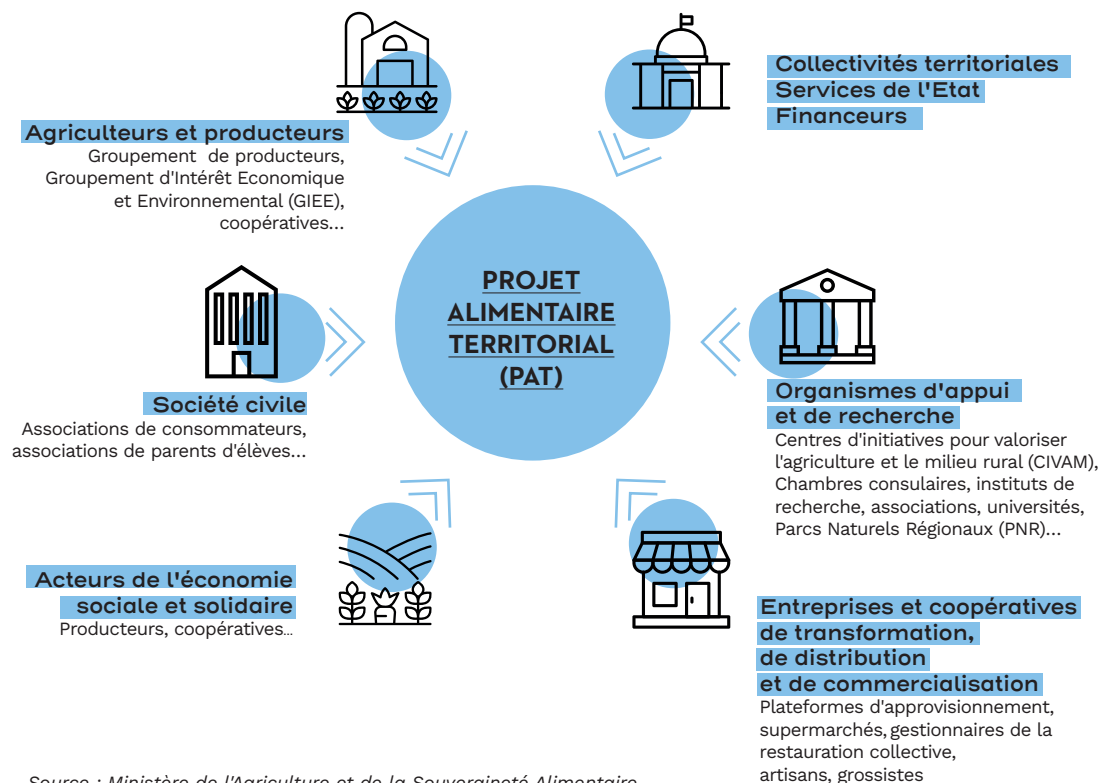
Agriculteurs et producteurs
Groupement de producteurs, Groupement d'Intérêt Economique et Environnemental (GIEE), coopératives...

Collectivités territoriales
Services de l'Etat
Financeurs

PROJET ALIMENTAIRE TERRITORIAL (PAT)

Société civile
Associations de consommateurs, associations de parents d'élèves...

Organismes d'appui et de recherche
Centres d'initiatives pour valoriser l'agriculture et le milieu rural (CIVAM), Chambres consulaires, instituts de recherche, associations, universités, Parcs Naturels Régionaux (PNR)...

Acteurs de l'économie sociale et solidaire
Producteurs, coopératives...

Entreprises et coopératives de transformation, de distribution et de commercialisation
Plateformes d'approvisionnement, supermarchés, gestionnaires de la restauration collective, artisans, grossistes

Source : Ministère de l'Agriculture et de la Souveraineté Alimentaire